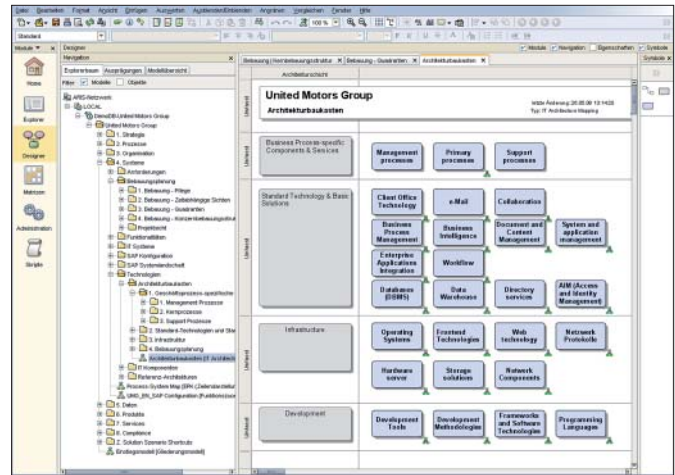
Datei Bearbeiten Format Ansicht Eintragen Auswerten Ausblenden/Einblenden Anordnen Vergleichen Fenster Hilfe

Standard

Module Designer Navigation Eigenschaften Symbole

Navigation

Explorerbaum Ausprägungen Modellübersicht

Filter: Modelle Objekte

ARIS-Netzwerk
LOCAL
DemoDB-United Motors Group
United Motors Group
1. Strategie
2. Prozesse
3. Organisation
4. Systeme
Anforderungen
Bebauungsplanung
1. Bebauung - Pflege
2. Bebauung - Zeitabhängige Sichten
3. Bebauung - Gueaknitten
4. Bebauung - Konzernbebauungsstruktur
Projektsicht
Funktionalitäten
IT Systeme
SAP Konfiguration
SAP Systemlandschaft
Technologien
Architekturbausteine
1. Geschäftsprozess-spezifische
1. Management Prozesse
2. Kernprozesse
3. Support Prozesse
2. Standard-Technologien und Bas
3. Infrastruktur
4. Bebauungsplanung
Architekturbausteine (IT Architect
IT Komponenten
Referenz-Architekturen
Process System Map (EPK (Zeilendarstellung
UMG_EN_SAP Configuration (Funktionsbaum
5. Daten
6. Produkte
7. Services
8. Compliance
Z. Solution Scenario Shortcuts
Einstiegsmodell (Gliederungsmodell)

Home
Explorer
Designer
Matrizen
Administration
Skripte

Bebauung | Konzernbebauungsstruktur | Bebauung - Gueaknitten | Architekturbausteine

Architektursicht

Umfeld

United Motors Group
Architekturbaukasten
letzte Änderung: 26.05.08 13:14:28
Typ: IT Architecture Mapping

Business Process-specific Components & Services
Management processes
Primary processes
Support processes

Standard Technology & Basic Solutions
Client Office Technology
e-Mail
Collaboration
Business Process Management
Business Intelligence
Document and Content Management
System and application management
Enterprise Applications Integration
Workflow
Databases (DBMS)
Data Warehouses
Directory services
AIM (Access and Identity Management)

Infrastructure
Operating Systems
Frontend Technologies
Web technology
Network Protokolle
Hardware server
Storage solutions
Network Components

Development
Development Tools
Development Methodologies
Frameworks and Software Technologies
Programming Languages

Symbole